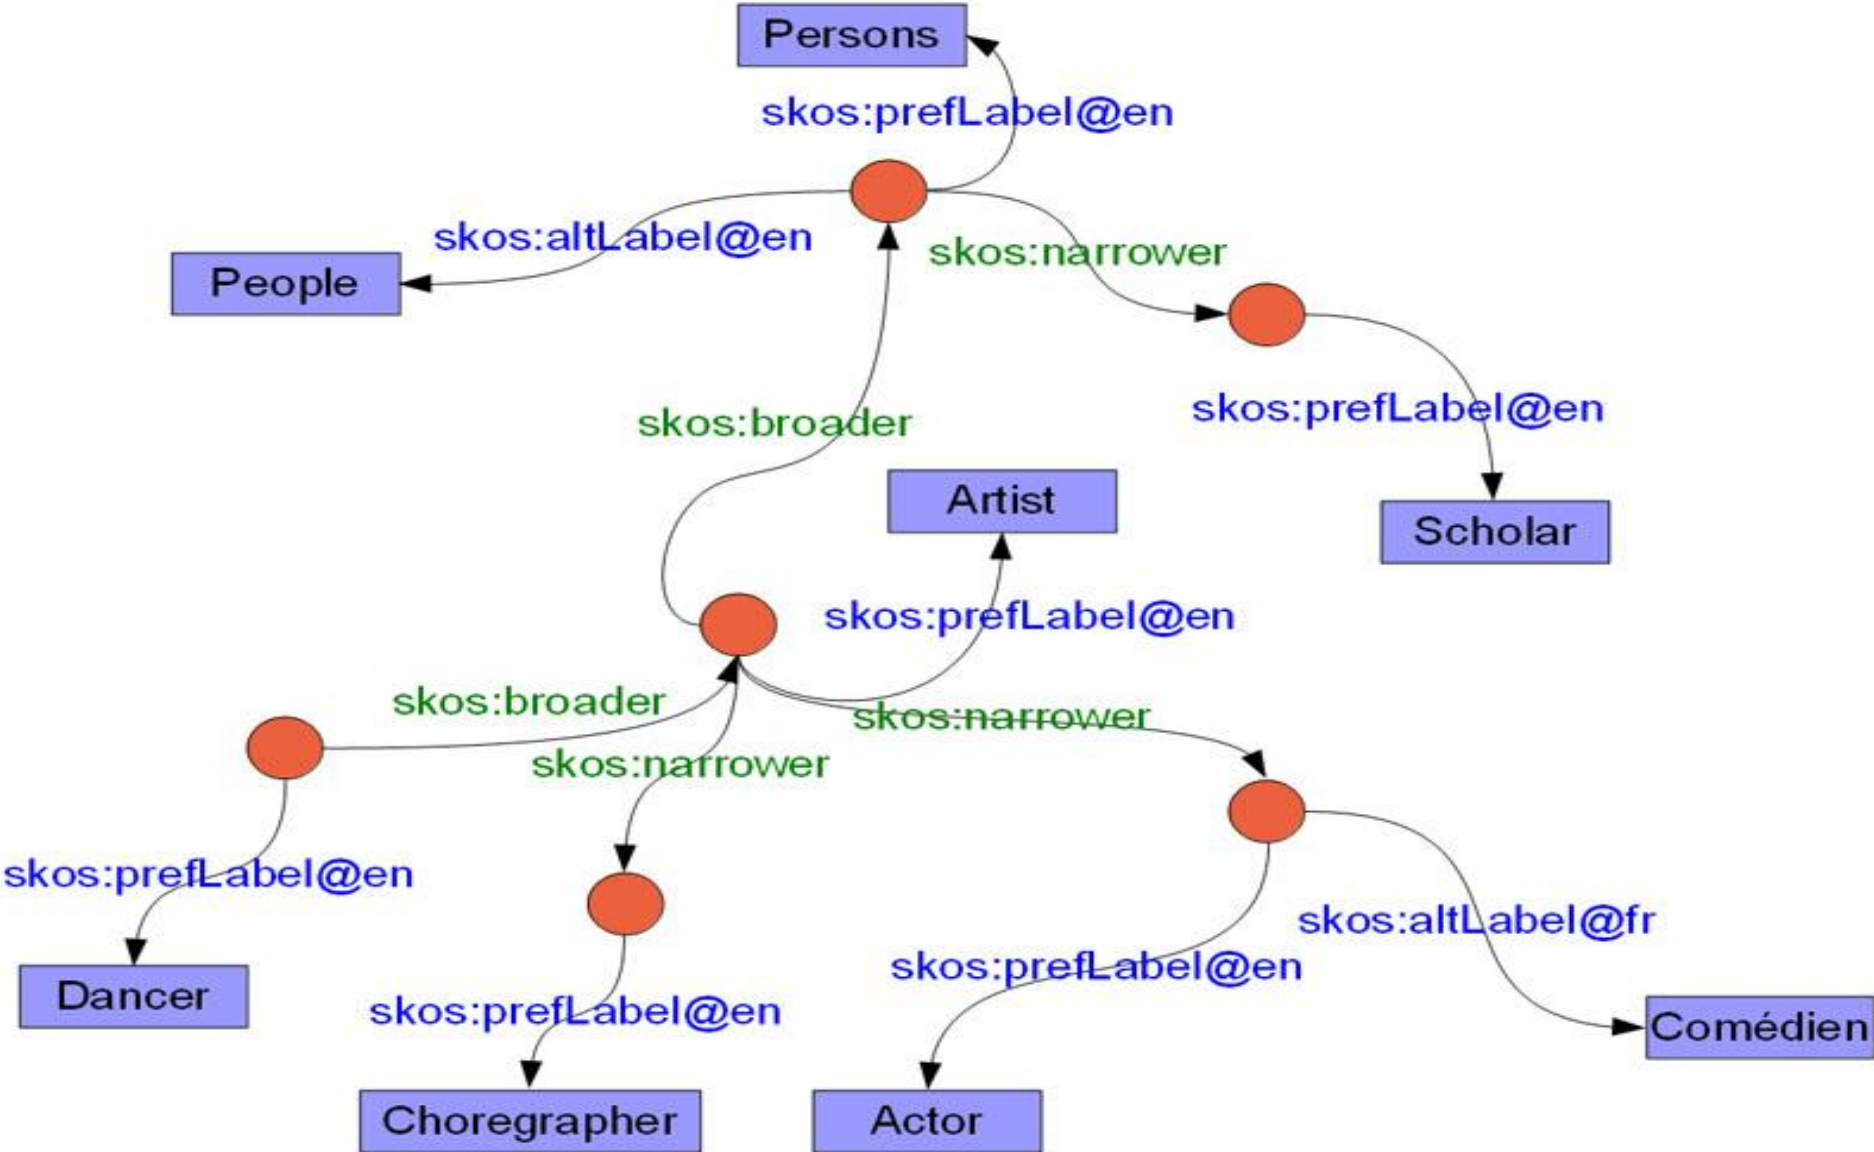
Persons

skos:prefLabel@en

skos:altLabel@en

People

skos:narrower

skos:prefLabel@en

Scholar

skos:broader

Artist

skos:prefLabel@en

skos:broader

skos:narrower

skos:narrower

skos:prefLabel@en

Dancer

skos:altLabel@fr

skos:prefLabel@en

skos:prefLabel@en

Comédien

Choregrapher

Actor